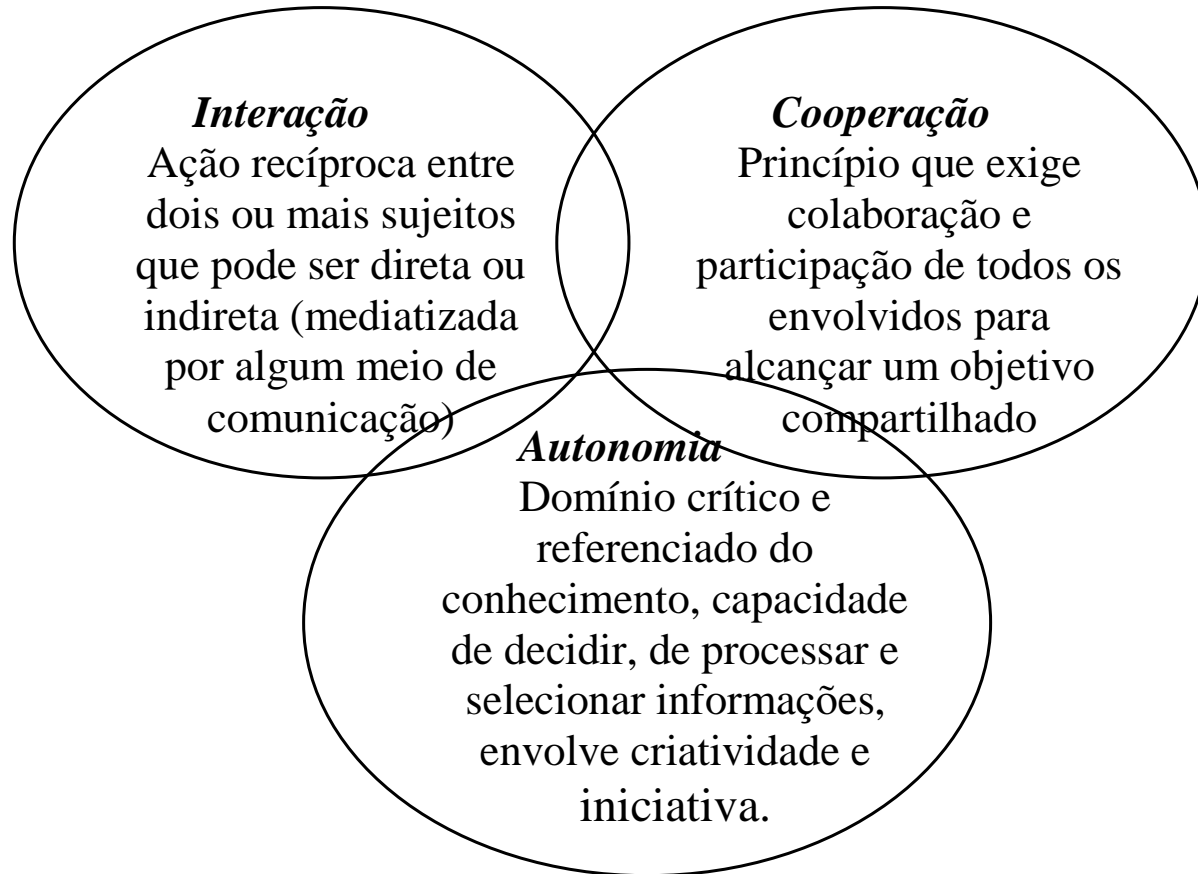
*Interação*
Ação recíproca entre dois ou mais sujeitos que pode ser direta ou indireta (mediatizada por algum meio de comunicação)

*Cooperação*
Princípio que exige colaboração e participação de todos os envolvidos para alcançar um objetivo compartilhado

*Autonomia*
Domínio crítico e referenciado do conhecimento, capacidade de decidir, de processar e selecionar informações, envolve criatividade e iniciativa.